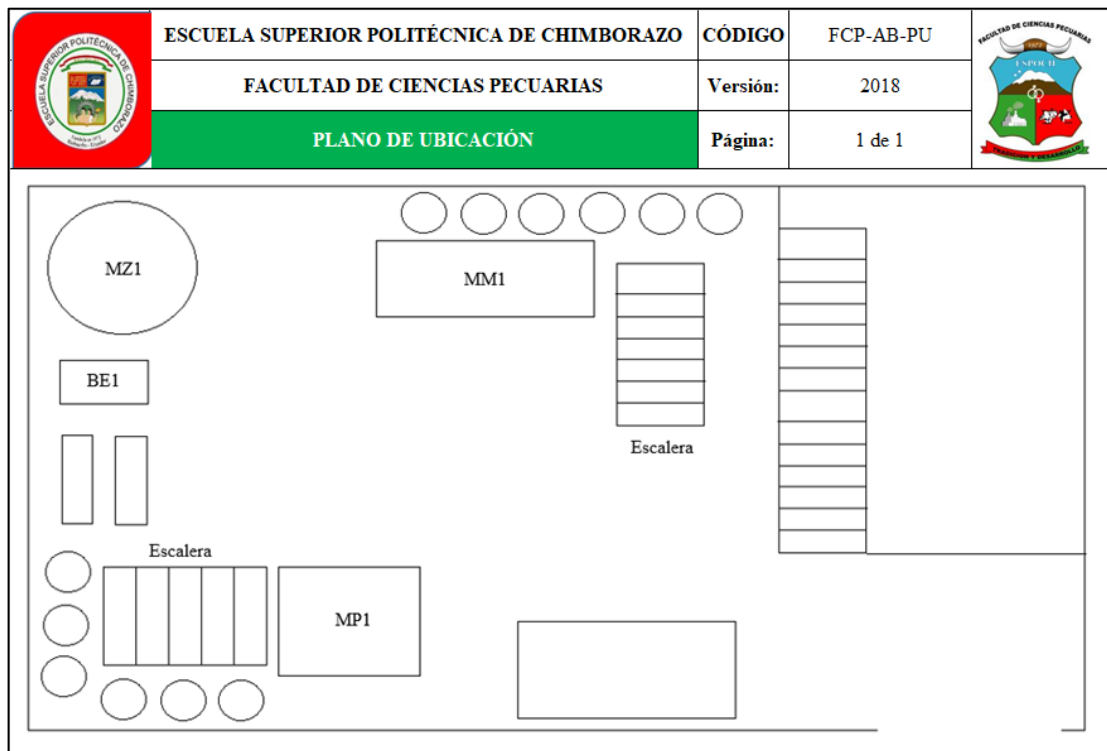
ESCUELA SUPERIOR POLITÉCNICA DE CHIMBORAZO

| ESCUELA SUPERIOR POLITÉCNICA DE CHIMBORAZO | CÓDIGO | FCP-AB-PU |
|---|---|---|
| FACULTAD DE CIENCIAS PECUARIAS | Versión: | 2018 |
| PLANO DE UBICACIÓN | Página: | 1 de 1 |

FACULTAD DE CIENCIAS PECUARIAS
1972
ESPOCH
TRADICIÓN Y DESARROLLO

MZ1
MM1
BE1
Escalera
Escalera
MP1